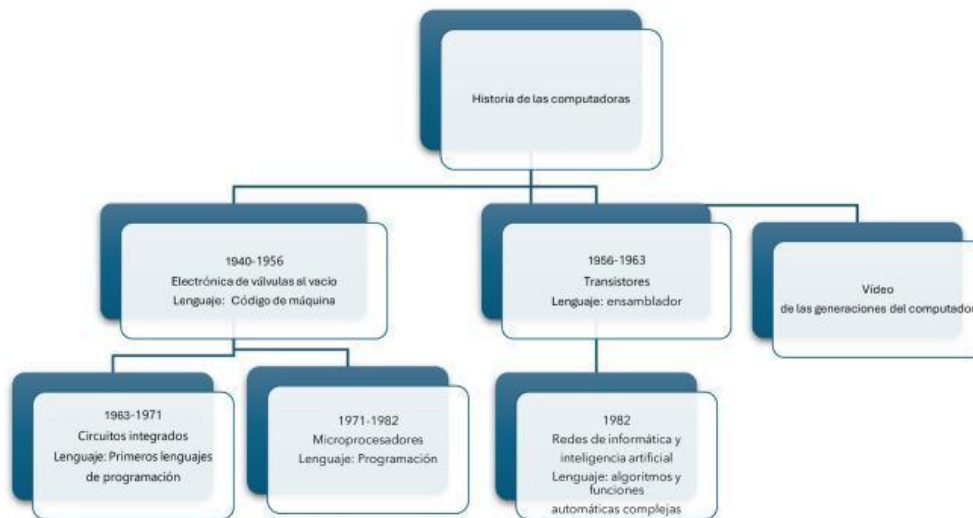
Historia de las computadoras

1940-1956
Electrónica de válvulas al vacio
Lenguaje: Código de máquina

1956-1963
Transistores
Lenguaje: ensamblador

Video
de las generaciones del computador

1963-1971
Circuitos integrados
Lenguaje: Primeros lenguajes de programación

1971-1982
Microprocesadores
Lenguaje: Programación

1982
Redes de informática y inteligencia artificial
Lenguaje: algoritmos y funciones automáticas complejas